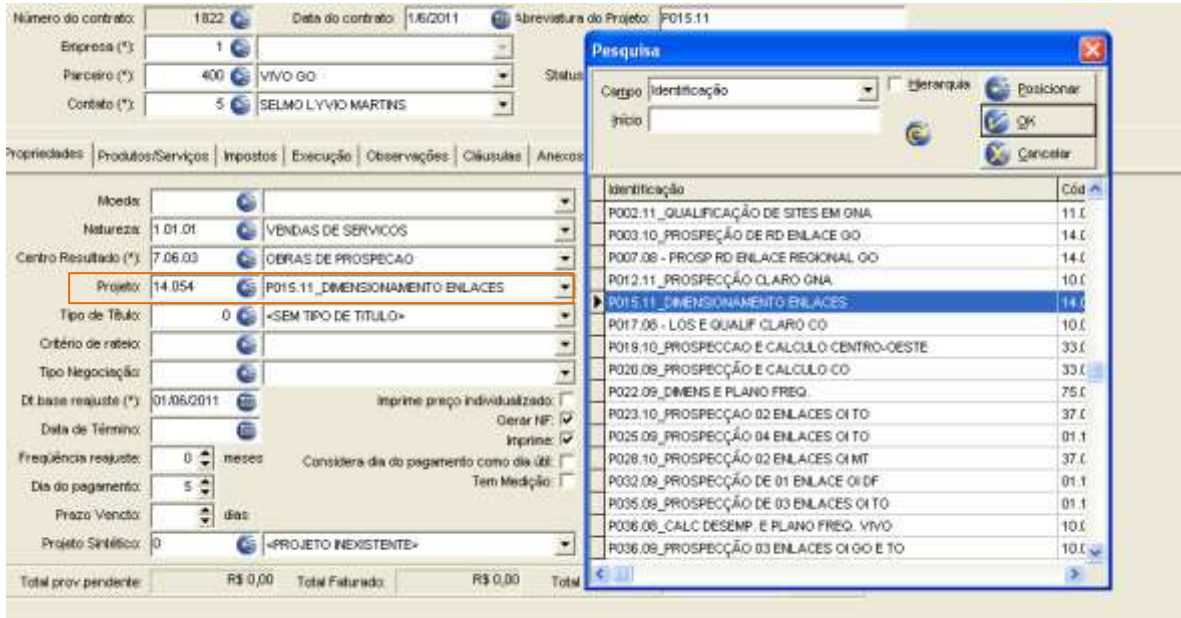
Número do contrato: 1822 Data do contrato: 1/6/2011 Abreviatura do Projeto: P015.11

Empresa (*): 1

Parceiro (*): 400 VIVO GO Status

Contato (*): 5 SELMO LYVIO MARTINS

Propriedades | Produtos/Serviços | Impostos | Execução | Observações | Cláusulas | Anexos

Moeda:

Natureza: 1.01.01 VENDAS DE SERVICOS

Centro Resultado (*): 7.06.03 OBRAS DE PROSPECAO

Projeto: 14.054 P015.11_DIMENSIONAMENTO ENLACES

Tipo de Título: 0 <SEM TIPO DE TITULO>

Critério de rateio:

Tipo Negociação:

Dt base reajuste (*): 01/06/2011

Imprime preço individualizado:

Gerar NF:

Imprime:

Data de Término:

Freqüência reajuste: 0 meses

Considera dia do pagamento como dia útil:

Dia do pagamento: 5

Tem Medição:

Prazo Vencto: dias

Projeto Sintético: 0 <PROJETO INEXISTENTE>

Total prov pendente: R$ 0,00 Total Faturado: R$ 0,00 Total

Pesquisa

Campo Identificação

Hierarquia

Posicionar

Início

OK

Cancelar

| Identificação | Cód |
|---|---|
| P002.11_QUALIFICAÇÃO DE SITES EM GNA | 11.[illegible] |
| P003.10_PROSPEÇÃO DE RD ENLACE GO | 14.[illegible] |
| P007.08 - PROSP RD ENLACE REGIONAL GO | 14.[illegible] |
| P012.11_PROSPECÇÃO CLARO GNA | 10.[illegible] |
| P015.11_DIMENSIONAMENTO ENLACES | 14.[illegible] |
| P017.08 - LOS E QUALIF CLARO CO | 10.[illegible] |
| P019.10_PROSPECCAO E CALCULO CENTRO-OESTE | 33.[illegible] |
| P020.09_PROSPECÇÃO E CALCULO CO | 33.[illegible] |
| P022.09_DIMENS E PLANO FREQ. | 75.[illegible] |
| P023.10_PROSPECÇAO 02 ENLACES OI TO | 37.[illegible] |
| P025.09_PROSPECÇÃO 04 ENLACES OI TO | 01.1 |
| P028.10_PROSPECÇÃO 02 ENLACES OI MT | 37.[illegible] |
| P032.09_PROSPECÇÃO DE 01 ENLACE OI DF | 01.1 |
| P035.09_PROSPECÇÃO DE 03 ENLACES OI TO | 01.1 |
| P036.08_CALC DESEMP. E PLANO FREQ. VIVO | 10.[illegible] |
| P036.09_PROSPECÇÃO 03 ENLACES OI GO E TO | 10.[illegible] |